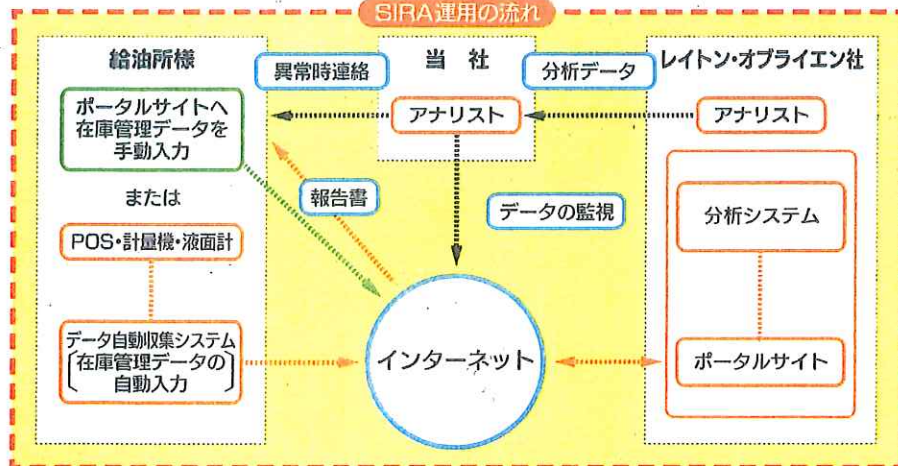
SIRA運用の流れ

給油所様

ポータルサイトへ在庫管理データを手動入力

または

POS・計量機・液面計

データ自動収集システム
(在庫管理データの自動入力)

異常時連絡

当　社

アナリスト

報告書

データの監視

分析データ

レイトン・オブライエン社

アナリスト

分析システム

ポータルサイト

インターネット